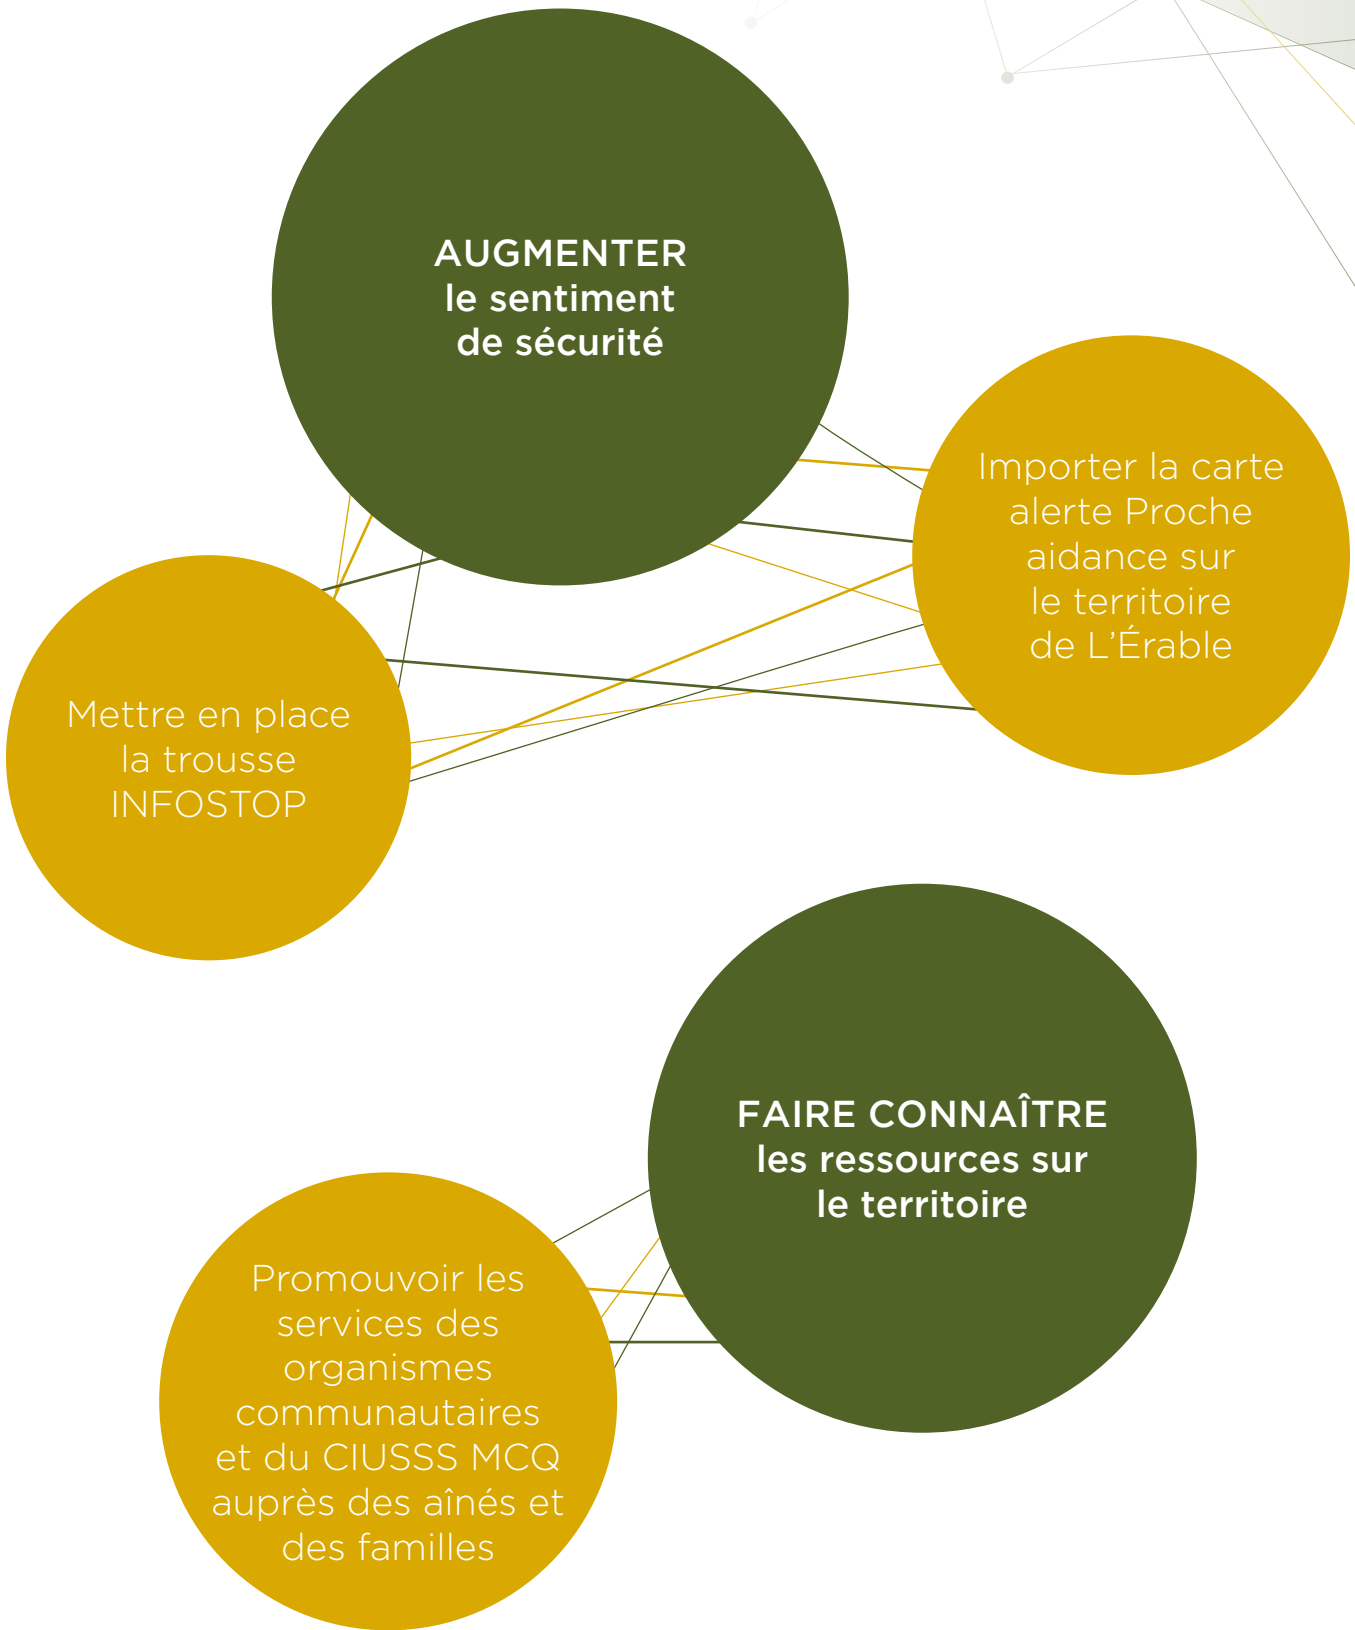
AUGMENTER
le sentiment
de sécurité

Importer la carte alerte Proche aidance sur le territoire de L'Érable

Mettre en place la trousse INFOSTOP

FAIRE CONNAÎTRE
les ressources sur
le territoire

Promouvoir les services des organismes communautaires et du CIUSSS MCQ auprès des aînés et des familles